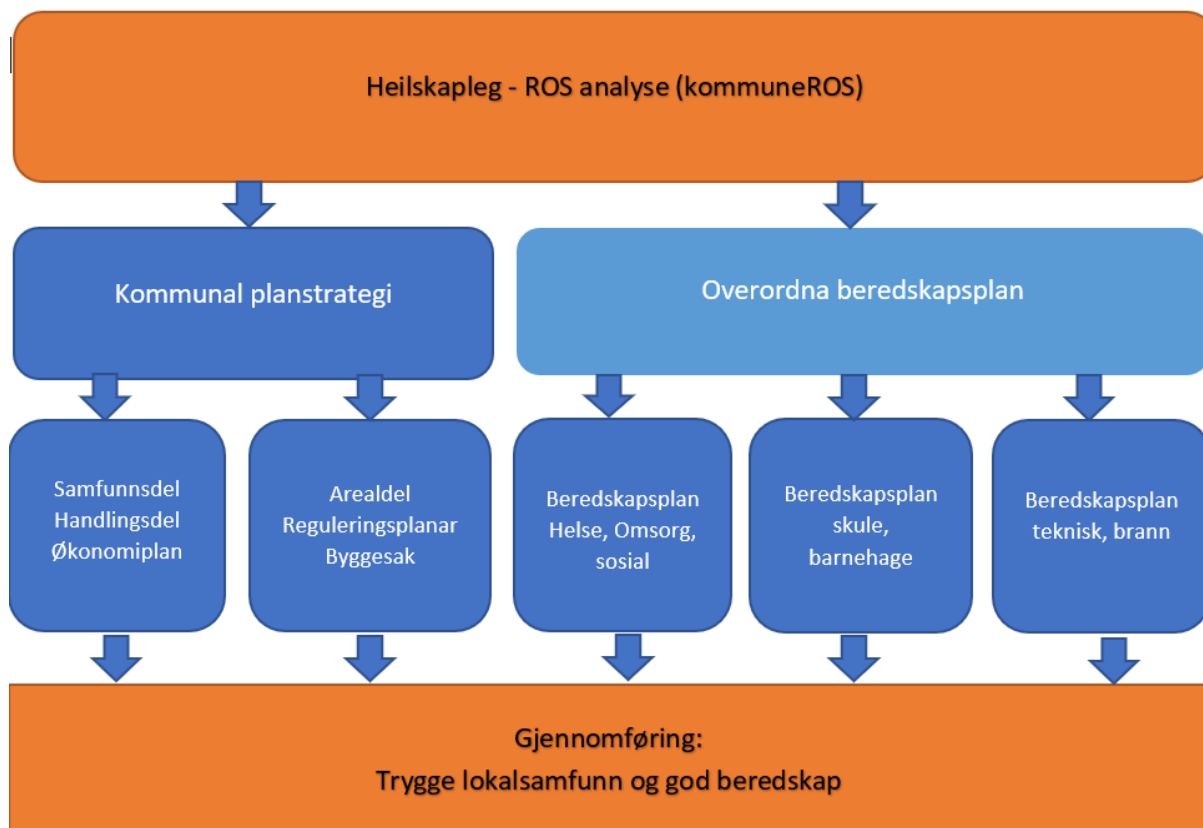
Heilskapleg - ROS analyse (kommuneROS)

Kommunal planstrategi

Overordna beredskapsplan

Samfunnsdel
Handlingsdel
Økonomiplan

Arealdel
Reguleringsplanar
Byggesak

Beredskapsplan
Helse, Omsorg,
sosial

Beredskapsplan
skule,
barnehage

Beredskapsplan
teknisk, brann

Gjennomføring:
Trygge lokalsamfunn og god beredskap